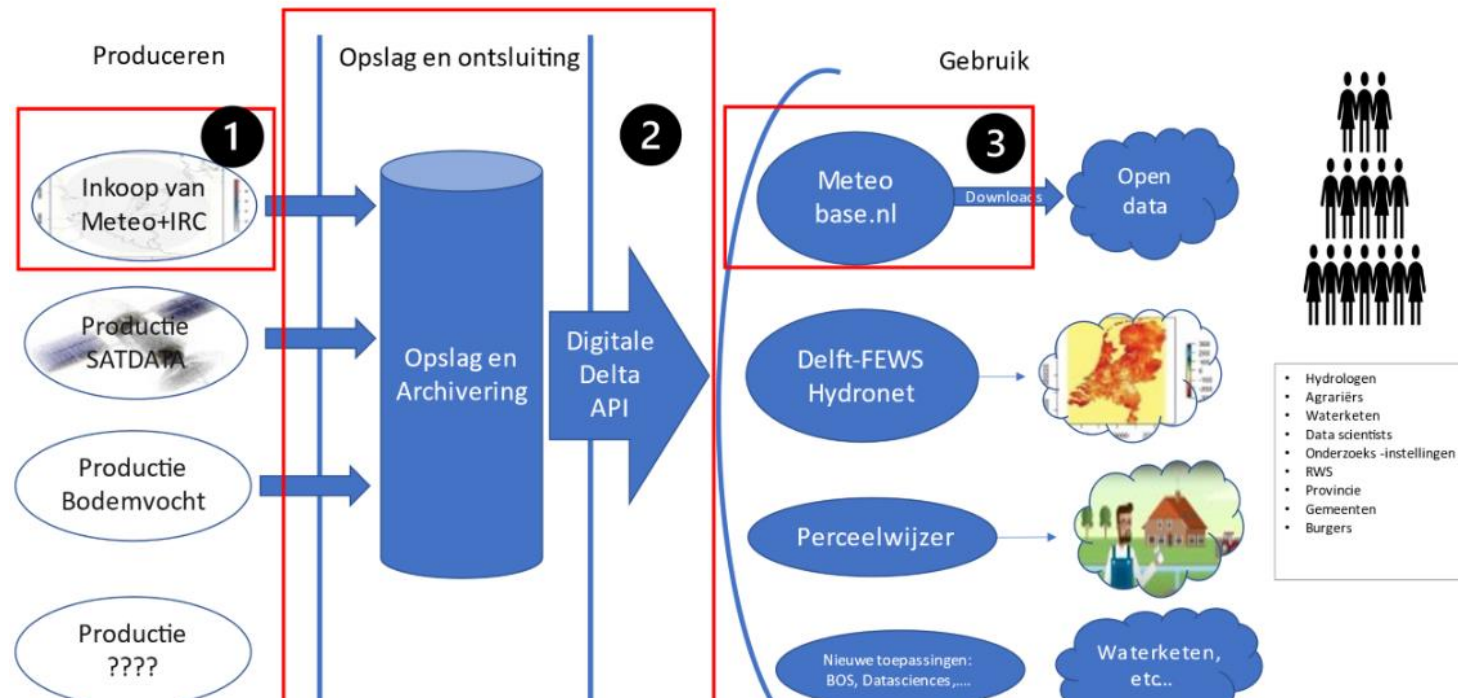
Produceren

Opslag en ontsluiting

Gebruik

1

Inkoop van Meteo+IRC

2

3

Meteo base.nl

Downloads

Open data

Productie SATDATA

Opslag en Archivering

Digitale Delta API

Delft-FEWS Hydronet

Productie Bodemvocht

Perceelwijzer

Productie ????

Nieuwe toepassingen: BOS, Datasciences,...

Waterketen, etc..

- Hydrologen
- Agrariërs
- Waterketen
- Data scientists
- Onderzoeks -instellingen
- RWS
- Provincie
- Gemeenten
- Burgers